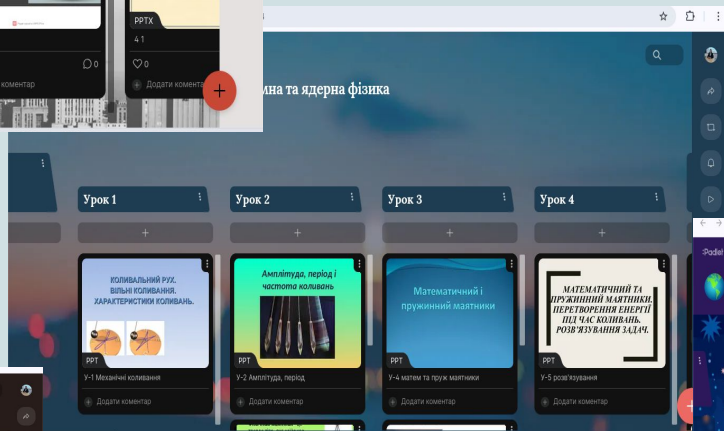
PPTX

4 1

0

0

Додати коментар

мна та ядерна фізика

Урок 1

Урок 2

Урок 3

Урок 4

КОЛИВАЛЬНИЙ РУХ. ВІЛЬНІ КОЛИВАННЯ. ХАРАКТЕРИСТИКИ КОЛИВАНЬ.

PPT

У-1 Механічні коливання

Додати коментар

Амплітуда, період і частота коливань

PPT

У-2 Амплітуда, період

Додати коментар

Математичний і пружинний маятники

PPT

У-4 матем та пруж маятники

Додати коментар

МАТЕМАТИЧНИЙ ТА ПРУЖИННИЙ МАЯТНИКИ. ПЕРЕТВОРЕННЯ ЕНЕРГІЇ ПІД ЧАС КОЛИВАНЬ. РОЗВ'ЯЗУВАННЯ ЗАДАЧ.

PPT

У-5 розв'язування

Додати коментар

Padlet